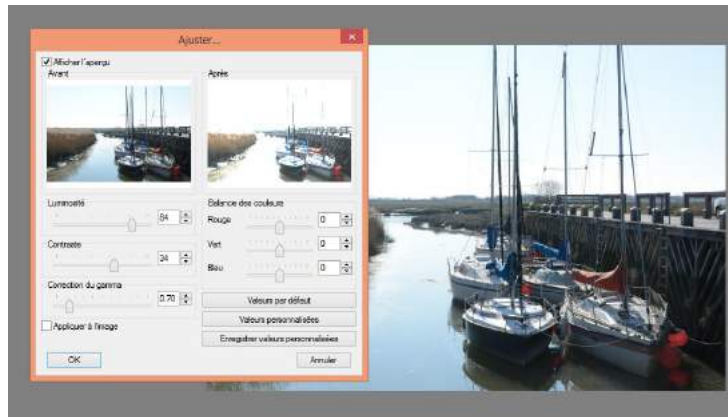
Ajuster...

Afficher l'aperçu

Avant

Après

Luminosité

84

Contraste

34

Correction du gamma

0.70

Balance des couleurs

Rouge

0

Vert

0

Bleu

0

Valeurs par défaut

Valeurs personnalisées

Enregistrer valeurs personnalisées

Appliquer à l'image

OK

Annuler